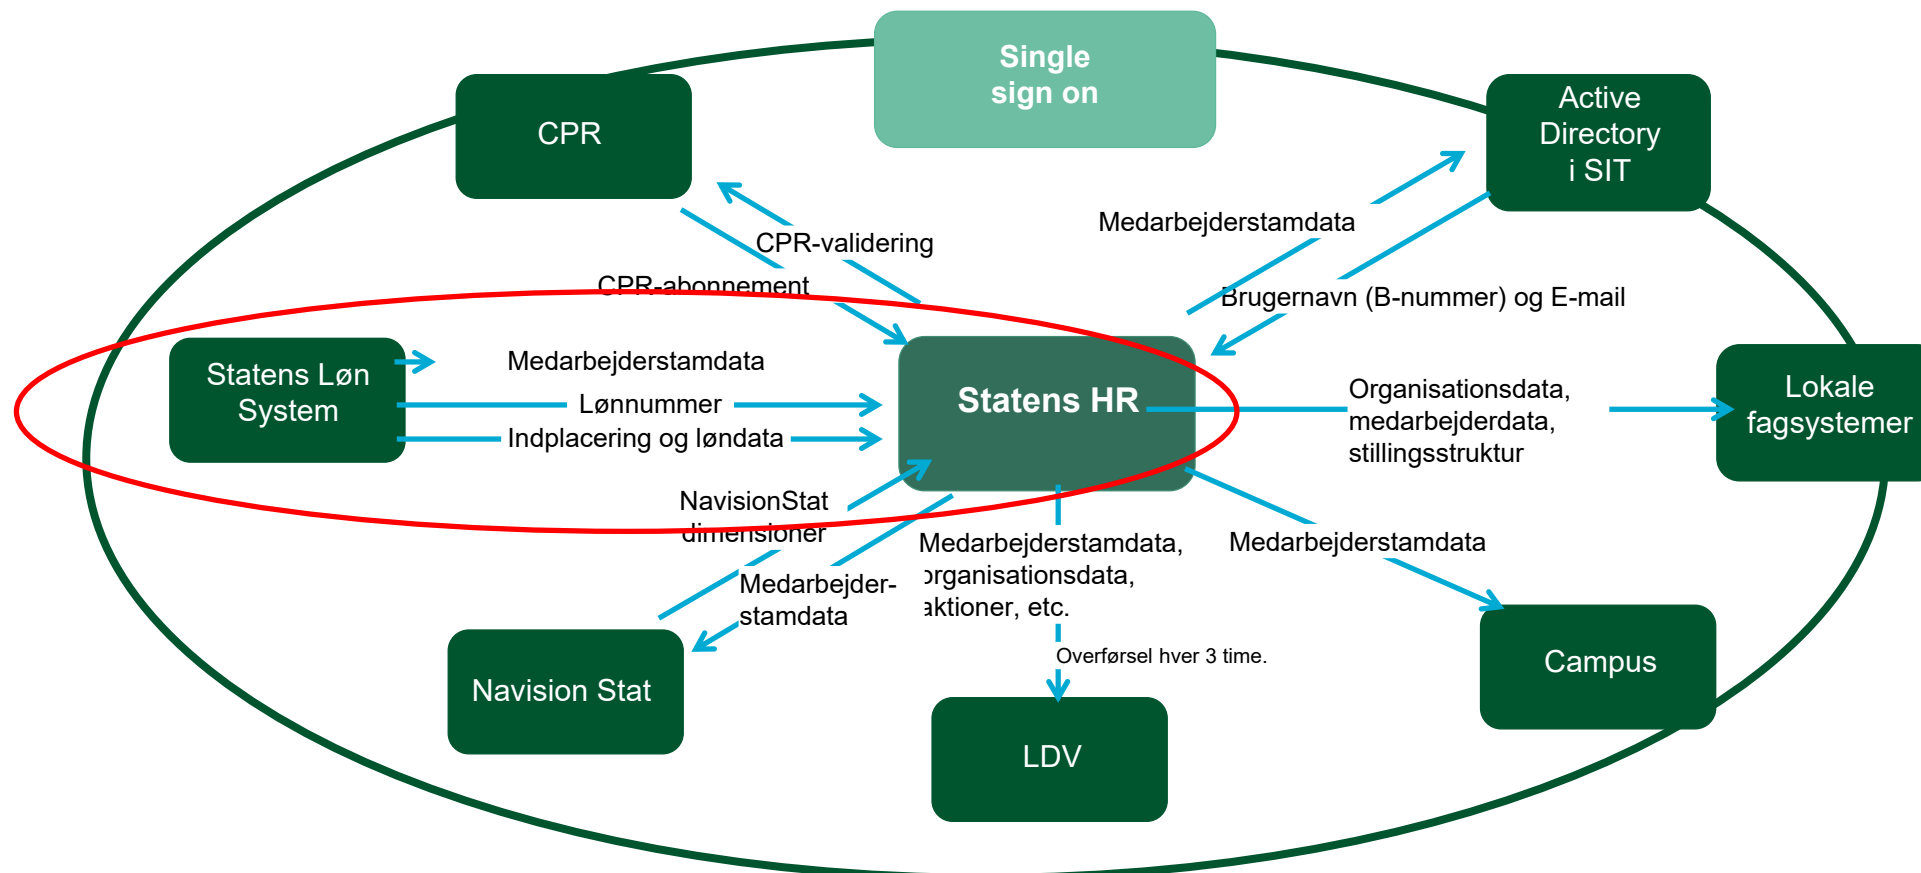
Single sign on

CPR

Active Directory i SIT

CPR-validering

CPR-abonnement

Medarbejderstamdata

Brugernavn (B-nummer) og E-mail

Statens Løn System

Medarbejderstamdata

Lønnummer

Indplacering og løndata

Statens HR

Organisationsdata, medarbejderdata, stillingsstruktur

Lokale fagsystemer

NavisionStat dimensioner

Medarbejder-stamdata

Medarbejderstamdata, organisationsdata, aktioner, etc.

Medarbejderstamdata

Overførsel hver 3 time.

Navision Stat

LDV

Campus